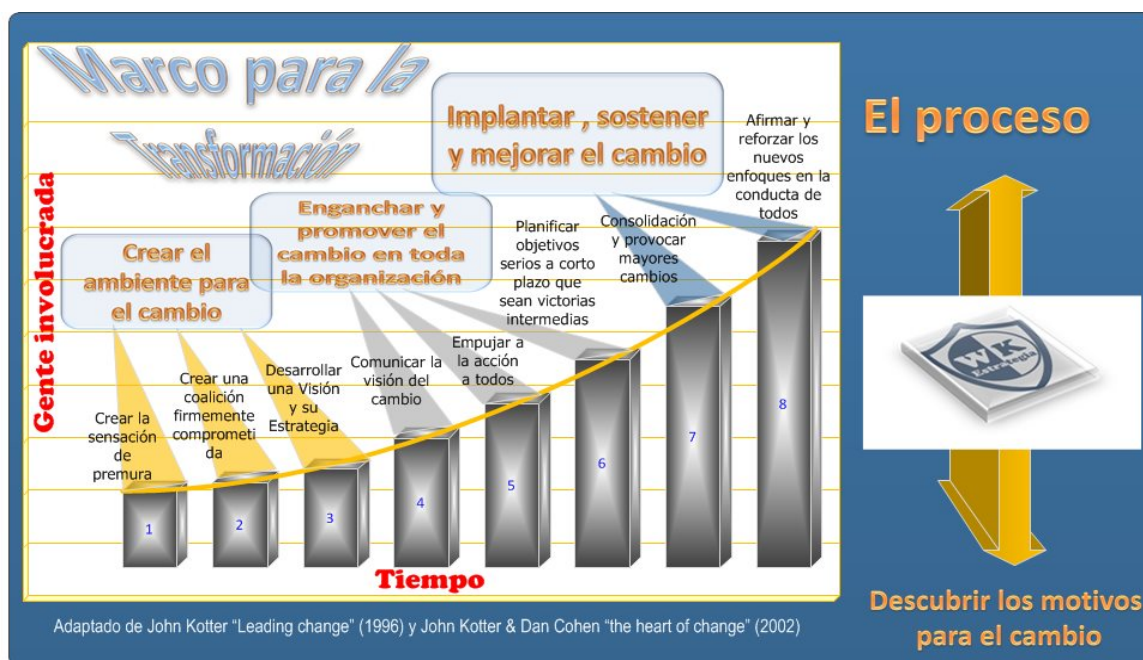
Marco para la Transformación

Gente involucrada

Crear el ambiente para el cambio

Enganchar y promover el cambio en toda la organización

Implantar , sostener y mejorar el cambio

Crear la sensación de premura

Crear una coalición firmemente comprometida

Desarrollar una Visión y su Estrategia

Comunicar la visión del cambio

Empujar a la acción a todos

Planificar objetivos serios a corto plazo que sean victorias intermedias

Consolidación y provocar mayores cambios

Afirmar y reforzar los nuevos enfoques en la conducta de todos

1 2 3 4 5 6 7 8

Tiempo

Adaptado de John Kotter "Leading change" (1996) y John Kotter & Dan Cohen "the heart of change" (2002)

El proceso

WK Estrategia

Descubrir los motivos para el cambio